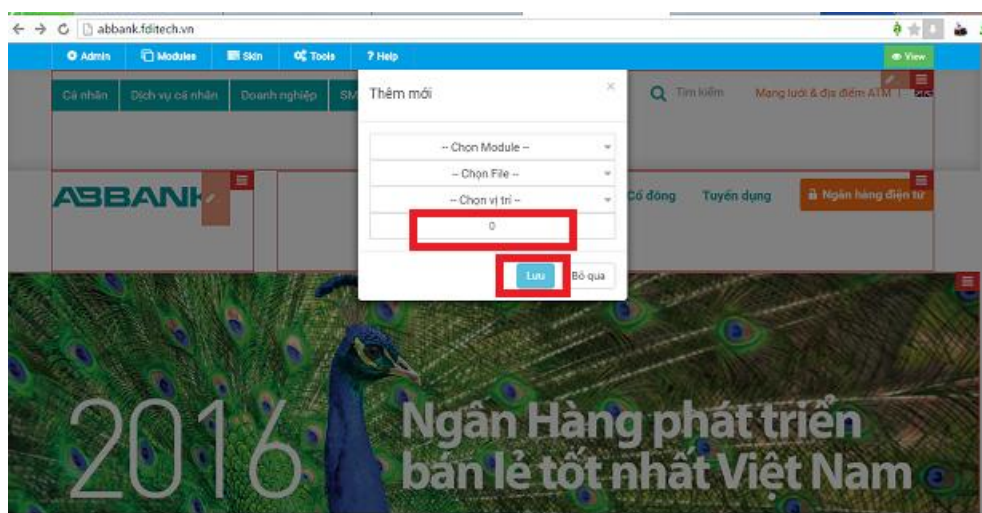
abbank.fditech.vn

Admin Modules Skin Tools ? Help View

Cá nhân Dịch vụ cá nhân Doanh nghiệp SM

Thêm mới

×

-- Chọn Module --

-- Chọn File --

-- Chọn vị trí --

0

Lưu Bỏ qua

Tìm kiếm Mạng lưới & địa điểm ATM

ABBANK

Cổ đông Tuyển dụng Ngân hàng điện tử

2016

Ngân Hàng phát triển bán lẻ tốt nhất Việt Nam